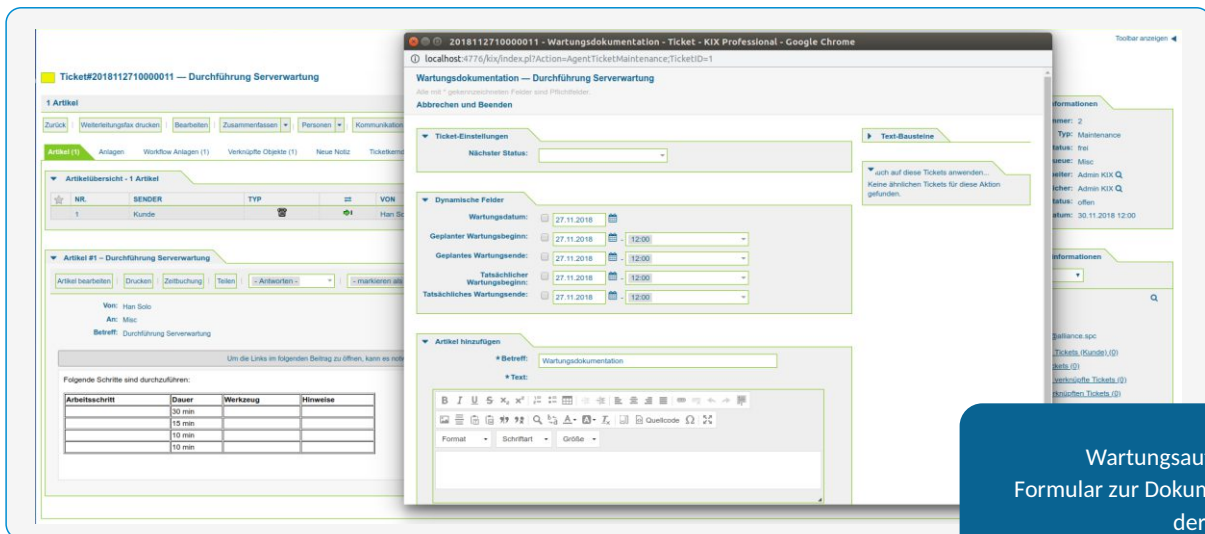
Toolbar anzeigen

Ticket#2018112710000011 — Durchführung Serverwartung

1 Artikel

Zurück | Weiterleitungsfax drucken | Bearbeiten | Zusammenfassen | Personen | Kommunikation

Artikel (1) | Anlagen | Workflow Anlagen (1) | Verknüpfte Objekte (1) | Neue Notiz | Ticketkom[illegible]

Artikelübersicht - 1 Artikel

| NR. | SENDER | TYP | | VON |
|---|---|---|---|---|
| 1 | Kunde | | | Han So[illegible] |

Artikel #1 – Durchführung Serverwartung

Artikel bearbeiten | Drucken | Zeitbuchung | Teilen | - Antworten - | - markieren als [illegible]

Von: Han Solo
An: Misc
Betreff: Durchführung Serverwartung

Um die Links im folgenden Beitrag zu öffnen, kann es notw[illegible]

Folgende Schritte sind durchzuführen:

| Arbeitsschritt | Dauer | Werkzeug | Hinweise |
|---|---|---|---|
| | 30 min | | |
| | 15 min | | |
| | 10 min | | |
| | 10 min | | |

2018112710000011 - Wartungsdokumentation - Ticket - KIX Professional - Google Chrome

localhost:4776/kix/index.pl?Action=AgentTicketMaintenance;TicketID=1

Wartungsdokumentation — Durchführung Serverwartung

Alle mit * gekennzeichneten Felder sind Pflichtfelder.

Abbrechen und Beenden

Ticket-Einstellungen

Nächster Status:

Text-Bausteine

...uch auf diese Tickets anwenden...
Keine ähnlichen Tickets für diese Aktion gefunden.

Dynamische Felder

Wartungsdatum: 27.11.2018
Geplanter Wartungsbeginn: 27.11.2018 - 12:00
Geplantes Wartungsende: 27.11.2018 - 12:00
Tatsächlicher Wartungsbeginn: 27.11.2018 - 12:00
Tatsächliches Wartungsende: 27.11.2018 - 12:00

Artikel hinzufügen

* Betreff: Wartungsdokumentation
* Text:

Quellcode

Format | Schriftart | Größe

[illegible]nformationen
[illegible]mer: 2
Typ: Maintenance
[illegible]tatus: frei
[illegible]ueue: Misc
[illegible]eiter: Admin KIX
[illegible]icher: Admin KIX
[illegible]tatus: offen
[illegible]atum: 30.11.2018 12:00

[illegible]nformationen

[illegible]@alliance.spc
Tickets (Kunde) (0)
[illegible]kets (0)
verknüpfte Tickets (0)
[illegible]rknüpften Tickets (0)

Wartungsau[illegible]
Formular zur Dokum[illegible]
der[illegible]